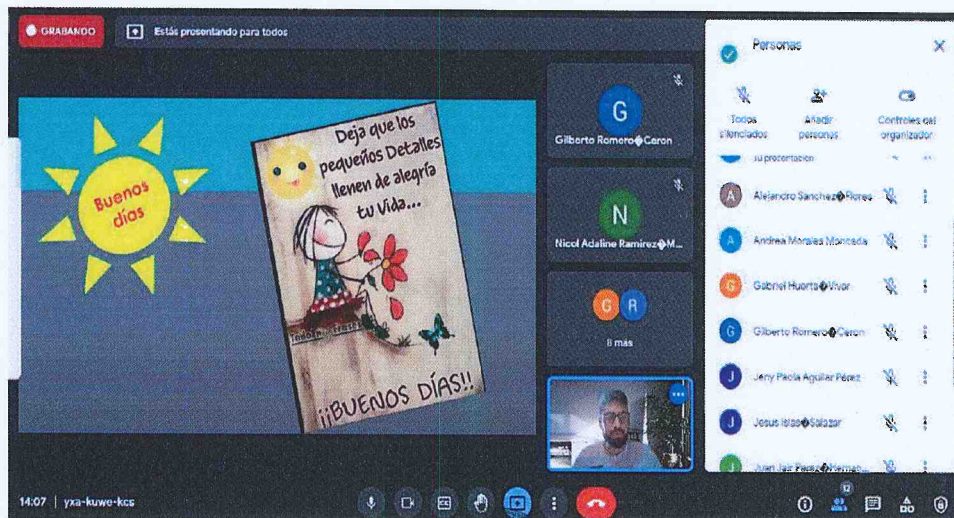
GRABANDO

Estás presentando para todos

Buenos días

Deja que los pequeños Detalles llenen de alegría tu Vida...

¡¡BUENOS DÍAS!!

G
Gilberto Romero�Caron

N
Nicol Adaline Ramirez�M...

G R
8 más

Personas

Todos silenciados

Añadir personas

Controles del organizador

Tu presentación

Alejandro Sanchez�Flores

Andrea Morales Moncada

Gabriel Huerta�Vivar

Gilberto Romero�Caron

Jeny Paola Aguilar Pérez

Jesus Isias�Salazar

Juan Jar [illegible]

14:07 | yxa-kuwe-kcs

12